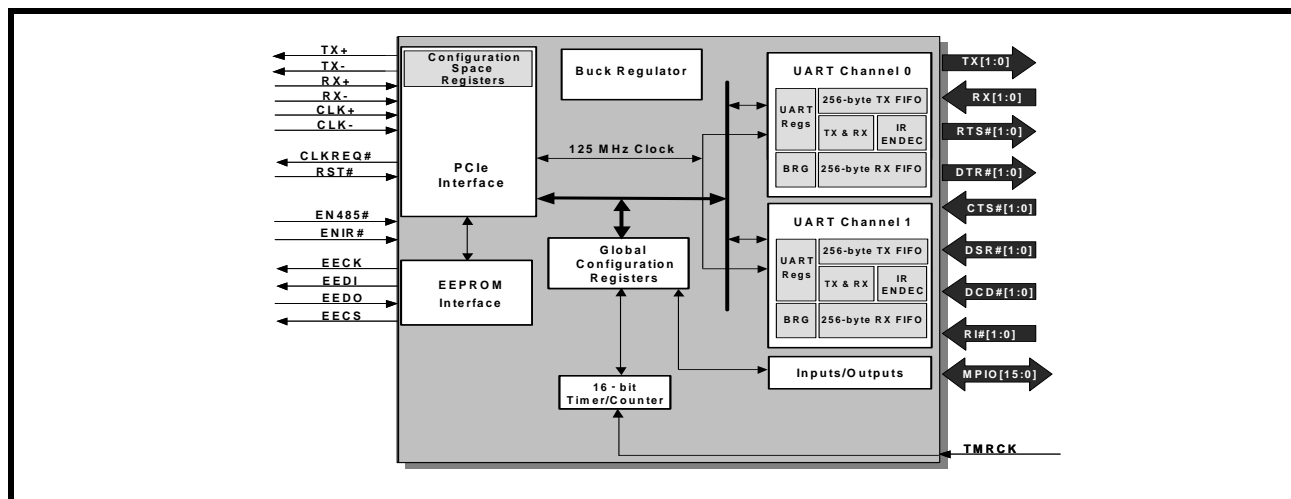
TX+
TX-
RX+
RX-
CLK+
CLK-
CLKREQ#
RST#
EN485#
ENIR#
EECK
EEDI
EEDO
EECS

Configuration Space Registers

PCIe Interface

EEPROM Interface

Buck Regulator

125 MHz Clock

Global Configuration Registers

16 - bit Timer/Counter

UART Channel 0
UART Regs
256-byte TX FIFO
TX & RX
IR ENDEC
BRG
256-byte RX FIFO

UART Channel 1
UART Regs
256-byte TX FIFO
TX & RX
IR ENDEC
BRG
256-byte RX FIFO

Inputs/Outputs

TX[1:0]
RX[1:0]
RTS#[1:0]
DTR#[1:0]
CTS#[1:0]
DSR#[1:0]
DCD#[1:0]
RI#[1:0]
MPIO[15:0]
TMRCK